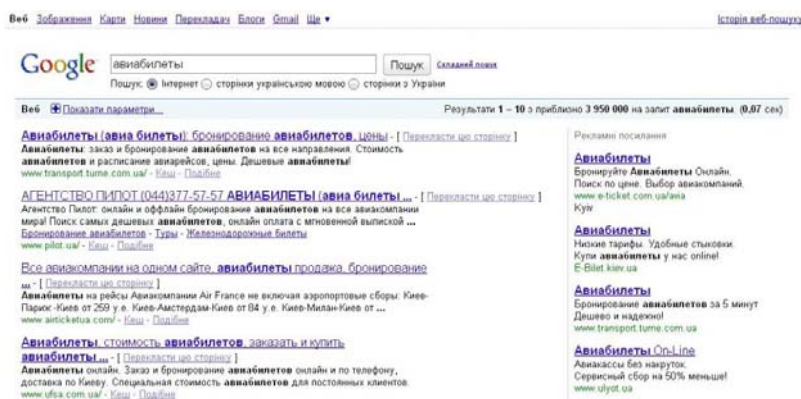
Веб Зображення Карти Новини Перекладач Блоги Gmail Ще ▾

Історія веб-пошуку

Google

авиабилеты

Пошук

Складений пошук

Пошук: ◉ Інтернет ○ сторінки українською мовою ○ сторінки з України

Веб ⊞ Показати параметри...

Результати 1 – 10 з приблизно 3 950 000 на запит авиабилеты (0,07 сек)

Авиабилеты (авиа билеты): бронирование авиабилетов, цены - [ Перекласти цю сторінку ]
Авиабилеты: заказ и бронирование авиабилетов на все направления. Стоимость авиабилетов и расписание авиарейсов, цены. Дешевые авиабилеты!
www.transport.turne.com.ua/ - Кеш - Подібне

АГЕНТСТВО ПИЛОТ (044)377-57-57 АВИАБИЛЕТЫ (авиа билеты ... - [ Перекласти цю сторінку ]
Агентство Пилот: онлайн и оффлайн бронирование авиабилетов на все авиакомпании мира! Поиск самых дешевых авиабилетов, онлайн оплата с мгновенной выпиской ...
Бронирование авиабилетов - Туры - Железнодорожные билеты
www.pilot.ua/ - Кеш - Подібне

Все авиакомпании на одном сайте, авиабилеты продажа, бронирование ... - [ Перекласти цю сторінку ]
Авиабилеты на рейсы Авиакомпании Air France не включая аэропортовые сборы: Киев-Париж-Киев от 259 у.е. Киев-Амстердам-Киев от 84 у.е. Киев-Милан-Киев от ...
www.airticketua.com/ - Кеш - Подібне

Авиабилеты, стоимость авиабилетов, заказать и купить авиабилеты ... - [ Перекласти цю сторінку ]
Авиабилеты онлайн. Заказ и бронирование авиабилетов онлайн и по телефону, доставка по Киеву. Специальная стоимость авиабилетов для постоянных клиентов.
www.ufsa.com.ua/ - Кеш - Подібне

Рекламні посилання

Авиабилеты
Бронируйте Авиабилеты Онлайн. Поиск по цене. Выбор авиакомпаний.
www.e-ticket.com.ua/avia
Kyiv

Авиабилеты
Низкие тарифы. Удобные стыковки. Купи авиабилеты у нас online!
E-Bilet.kiev.ua

Авиабилеты
Бронирование авиабилетов за 5 минут
Дешево и надежно!
www.transport.turne.com.ua

Авиабилеты On-Line
Авиакассы без накруток.
Сервисный сбор на 50% меньше!
www.ulyot.ua